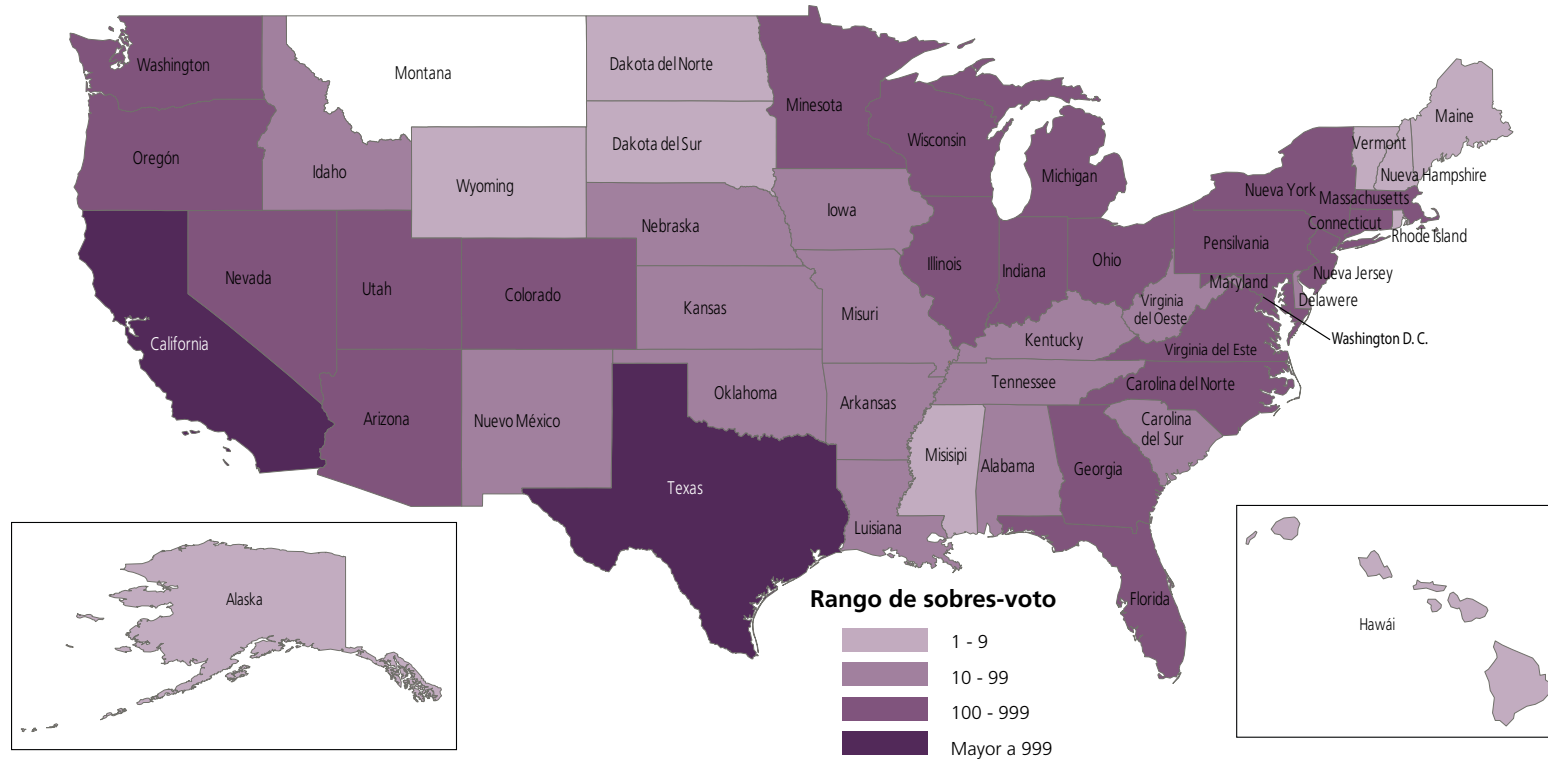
Washington
Montana
Dakota del Norte
Minesota
Maine
Oregón
Idaho
Dakota del Sur
Wisconsin
Vermont
Wyoming
Michigan
Nueva Hampshire
Nueva York
Massachusetts
Connecticut
Rhode Island
Nebraska
Iowa
Pensilvania
Nevada
Utah
Colorado
Illinois
Indiana
Ohio
Nueva Jersey
Maryland
Delawere
Kansas
Misuri
Virginia del Oeste
Washington D. C.
California
Kentucky
Virginia del Este
Tennessee
Carolina del Norte
Oklahoma
Arizona
Nuevo México
Arkansas
Carolina del Sur
Misisipi
Alabama
Georgia
Texas
Luisiana
Alaska
Florida
Hawái

Rango de sobres-voto
1 - 9
10 - 99
100 - 999
Mayor a 999